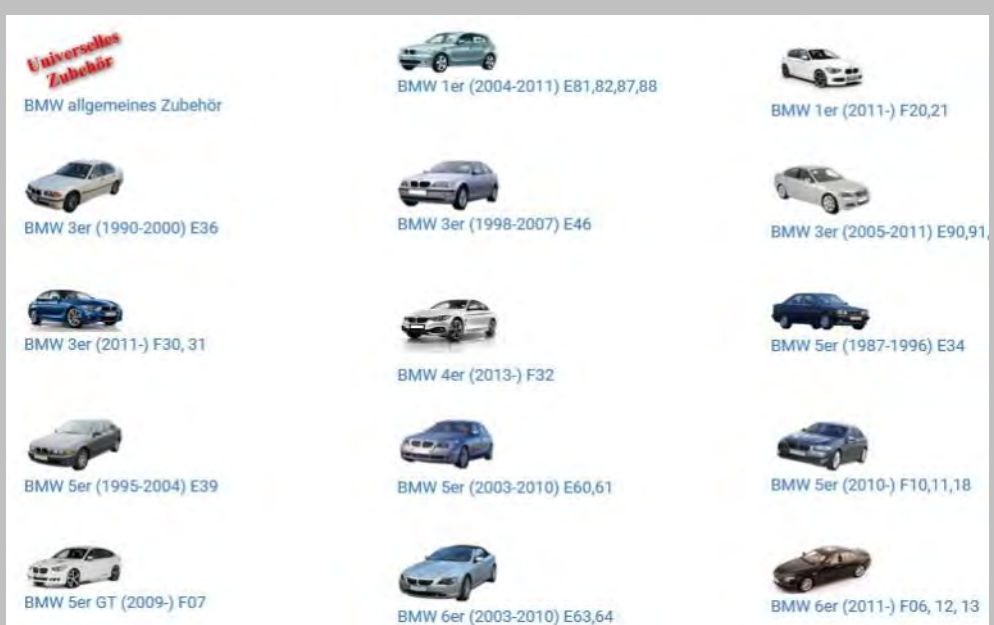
Universelles Zubehör
BMW allgemeines Zubehör

BMW 1er (2004-2011) E81,82,87,88

BMW 1er (2011-) F20,21

BMW 3er (1990-2000) E36

BMW 3er (1998-2007) E46

BMW 3er (2005-2011) E90,91,

BMW 3er (2011-) F30, 31

BMW 4er (2013-) F32

BMW 5er (1987-1996) E34

BMW 5er (1995-2004) E39

BMW 5er (2003-2010) E60,61

BMW 5er (2010-) F10,11,18

BMW 5er GT (2009-) F07

BMW 6er (2003-2010) E63,64

BMW 6er (2011-) F06, 12, 13